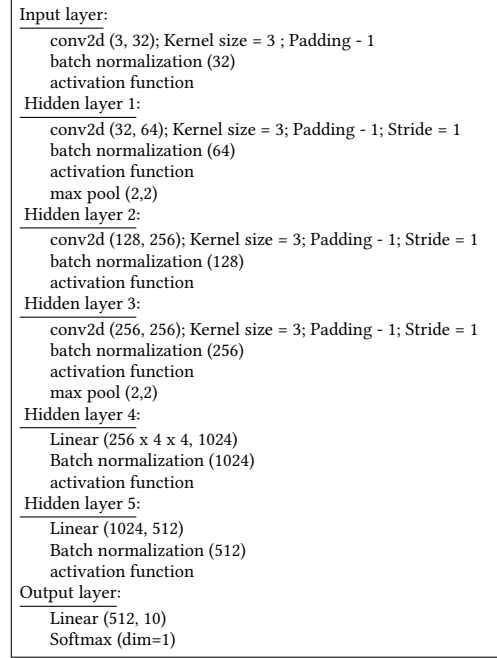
Input layer:
conv2d (3, 32); Kernel size = 3 ; Padding - 1
batch normalization (32)
activation function
Hidden layer 1:
conv2d (32, 64); Kernel size = 3; Padding - 1; Stride = 1
batch normalization (64)
activation function
max pool (2,2)
Hidden layer 2:
conv2d (128, 256); Kernel size = 3; Padding - 1; Stride = 1
batch normalization (128)
activation function
Hidden layer 3:
conv2d (256, 256); Kernel size = 3; Padding - 1; Stride = 1
batch normalization (256)
activation function
max pool (2,2)
Hidden layer 4:
Linear (256 x 4 x 4, 1024)
Batch normalization (1024)
activation function
Hidden layer 5:
Linear (1024, 512)
Batch normalization (512)
activation function
Output layer:
Linear (512, 10)
Softmax (dim=1)